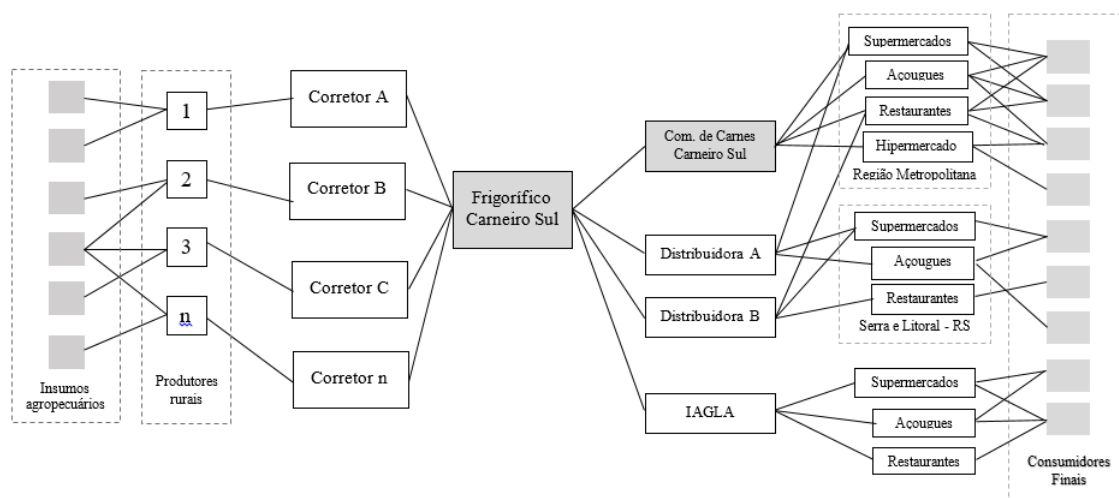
Insumos agropecuários

1
2
3
n

Produtores rurais

Corretor A
Corretor B
Corretor C
Corretor n

Frigorífico Carneiro Sul

Com. de Carnes Carneiro Sul
Distribuidora A
Distribuidora B
IAGLA

Supermercados
Açougues
Restaurantes
Hipermercado
Região Metropolitana

Supermercados
Açougues
Restaurantes
Serra e Litoral - RS

Supermercados
Açougues
Restaurantes

Consumidores Finais